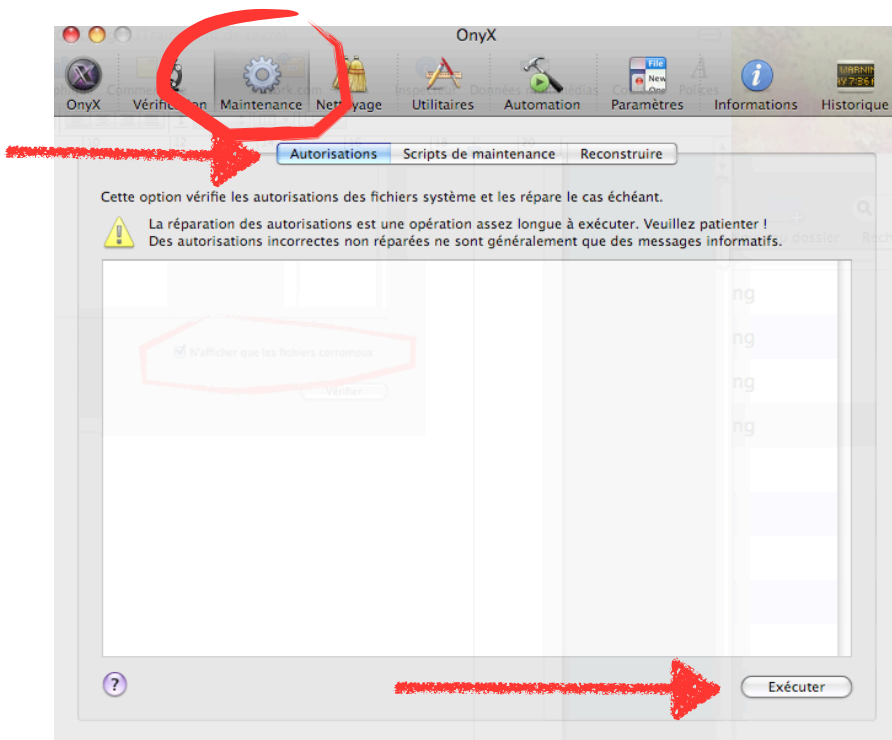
OnyX

OnyX Vérification Maintenance Nettoyage Utilitaires Automation Paramètres Informations Historique

Autorisations Scripts de maintenance Reconstruire

Cette option vérifie les autorisations des fichiers système et les répare le cas échéant.

La réparation des autorisations est une opération assez longue à exécuter. Veuillez patienter !
Des autorisations incorrectes non réparées ne sont généralement que des messages informatifs.

?

Exécuter